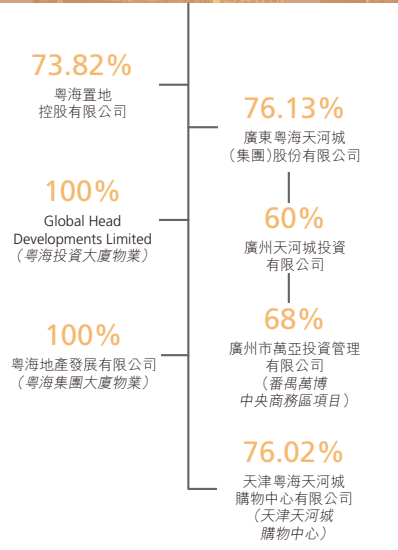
73.82%
粵海置地控股有限公司

76.13%
廣東粵海天河城(集團)股份有限公司

100%
Global Head Developments Limited
(粵海投資大廈物業)

60%
廣州天河城投資有限公司

100%
粵海地產發展有限公司
(粵海集團大廈物業)

68%
廣州市萬亞投資管理有限公司
(番禺萬博中央商務區項目)

76.02%
天津粵海天河城購物中心有限公司
(天津天河城購物中心)